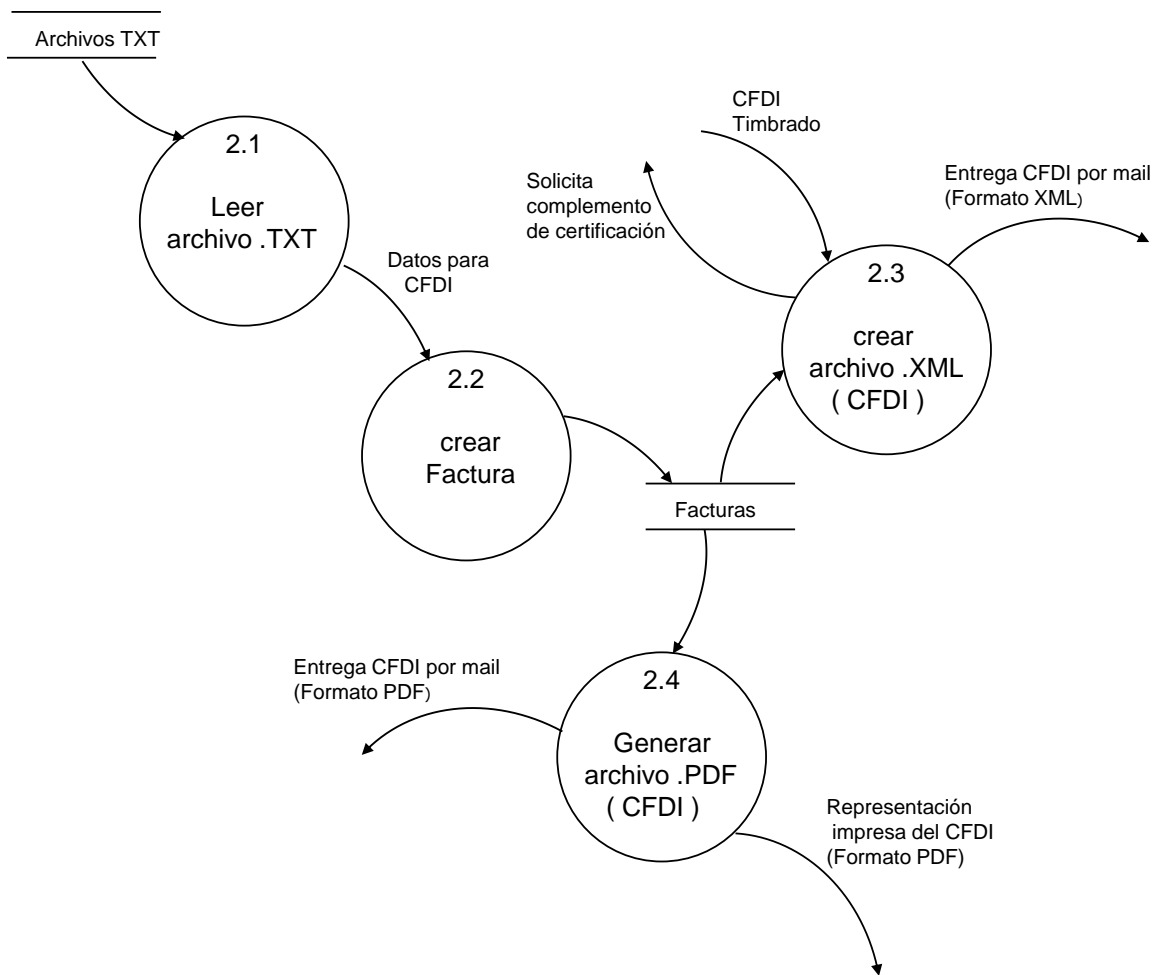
Archivos TXT

2.1
Leer archivo .TXT

Datos para CFDI

2.2
crear Factura

CFDI Timbrado

Solicita complemento de certificación

Entrega CFDI por mail (Formato XML)

2.3
crear archivo .XML ( CFDI )

Facturas

Entrega CFDI por mail (Formato PDF)

2.4
Generar archivo .PDF ( CFDI )

Representación impresa del CFDI (Formato PDF)